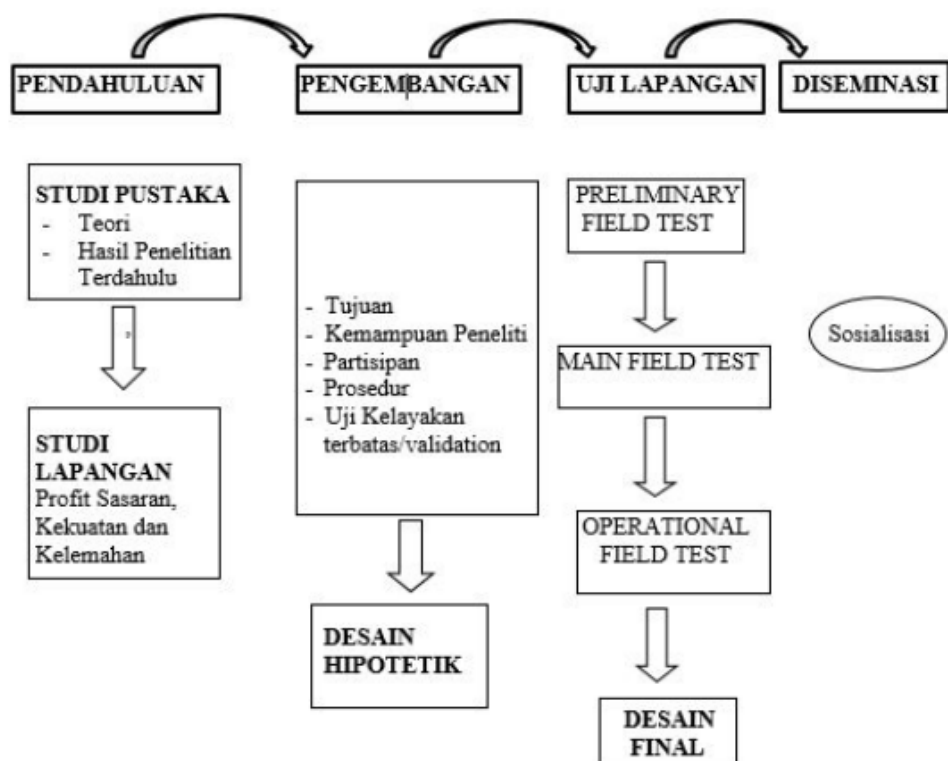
PENDAHULUAN

PENGEMBANGAN

UJI LAPANGAN

DISEMINASI

STUDI PUSTAKA
- Teori
- Hasil Penelitian Terdahulu

STUDI LAPANGAN
Profit Sasaran, Kekuatan dan Kelemahan

- Tujuan
- Kemampuan Peneliti
- Partisipan
- Prosedur
- Uji Kelayakan terbatas/validation

DESAIN HIPOTETIK

PRELIMINARY FIELD TEST

MAIN FIELD TEST

OPERATIONAL FIELD TEST

DESAIN FINAL

Sosialisasi